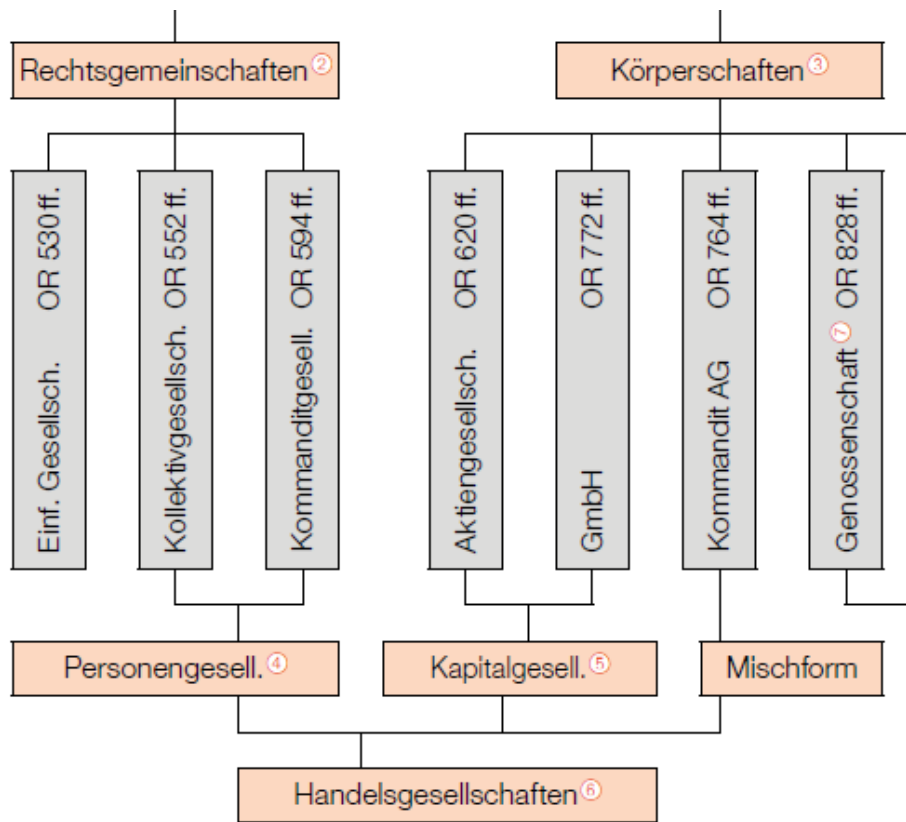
Rechtsgemeinschaften ②

Körperschaften ③

Einf. Gesellsch. OR 530 ff.

Kollektivgesellsch. OR 552 ff.

Kommanditgesell. OR 594 ff.

Aktiengesellsch. OR 620 ff.

GmbH OR 772 ff.

Kommandit AG OR 764 ff.

Genossenschaft ⑦ OR 828 ff.

Personengesell. ④

Kapitalgesell. ⑤

Mischform

Handelsgesellschaften ⑥